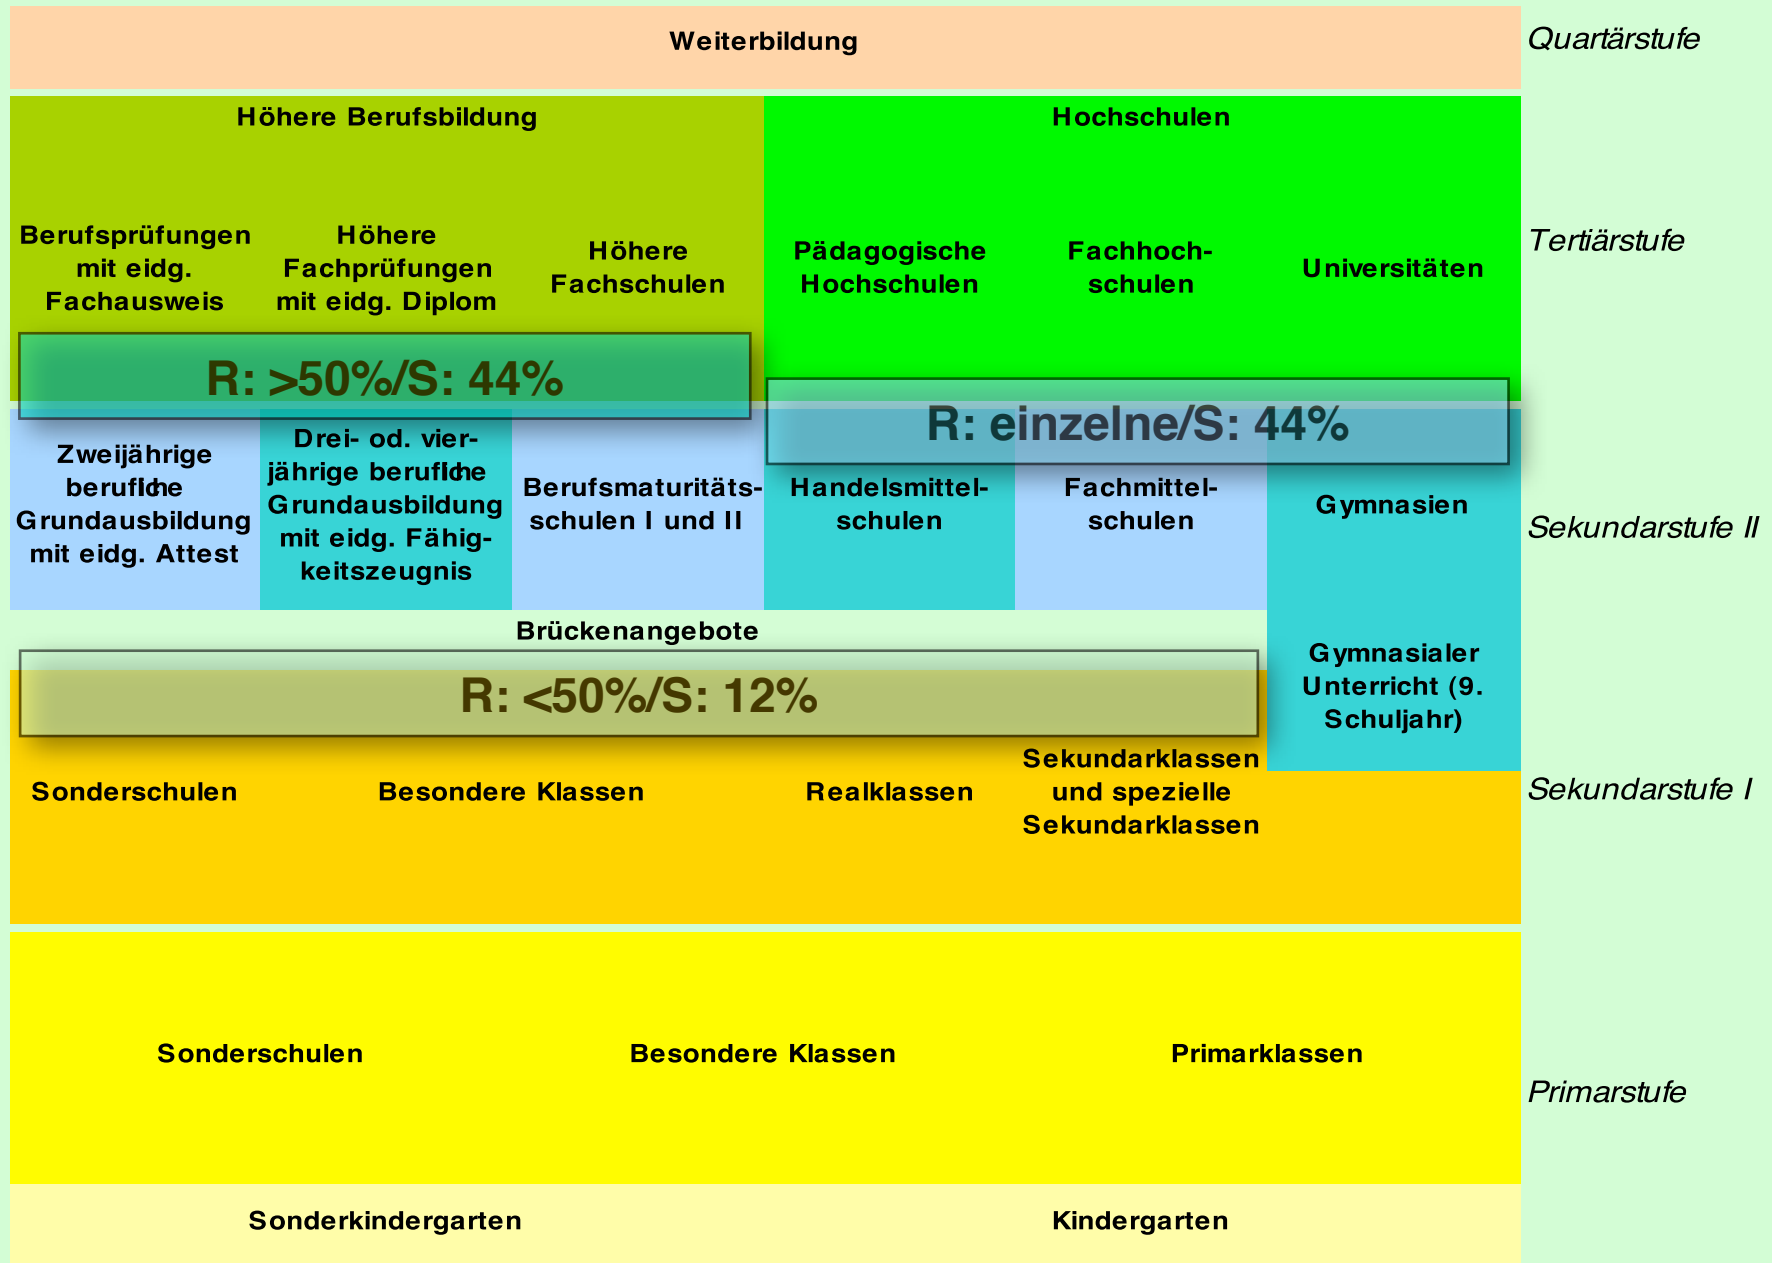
Weiterbildung

Quartärstufe

Höhere Berufsbildung

Hochschulen

Berufsprüfungen mit eidg. Fachausweis

Höhere Fachprüfungen mit eidg. Diplom

Höhere Fachschulen

Pädagogische Hochschulen

Fachhochschulen

Universitäten

Tertiärstufe

R: >50%/S: 44%

R: einzelne/S: 44%

Zweijährige berufliche Grundausbildung mit eidg. Attest

Drei- od. vierjährige berufliche Grundausbildung mit eidg. Fähigkeitszeugnis

Berufsmaturitätsschulen I und II

Handelsmittelschulen

Fachmittelschulen

Gymnasien

Sekundarstufe II

Brückenangebote

R: <50%/S: 12%

Gymnasialer Unterricht (9. Schuljahr)

Sonderschulen

Besondere Klassen

Realklassen

Sekundarklassen und spezielle Sekundarklassen

Sekundarstufe I

Sonderschulen

Besondere Klassen

Primarklassen

Primarstufe

Sonderkindergarten

Kindergarten